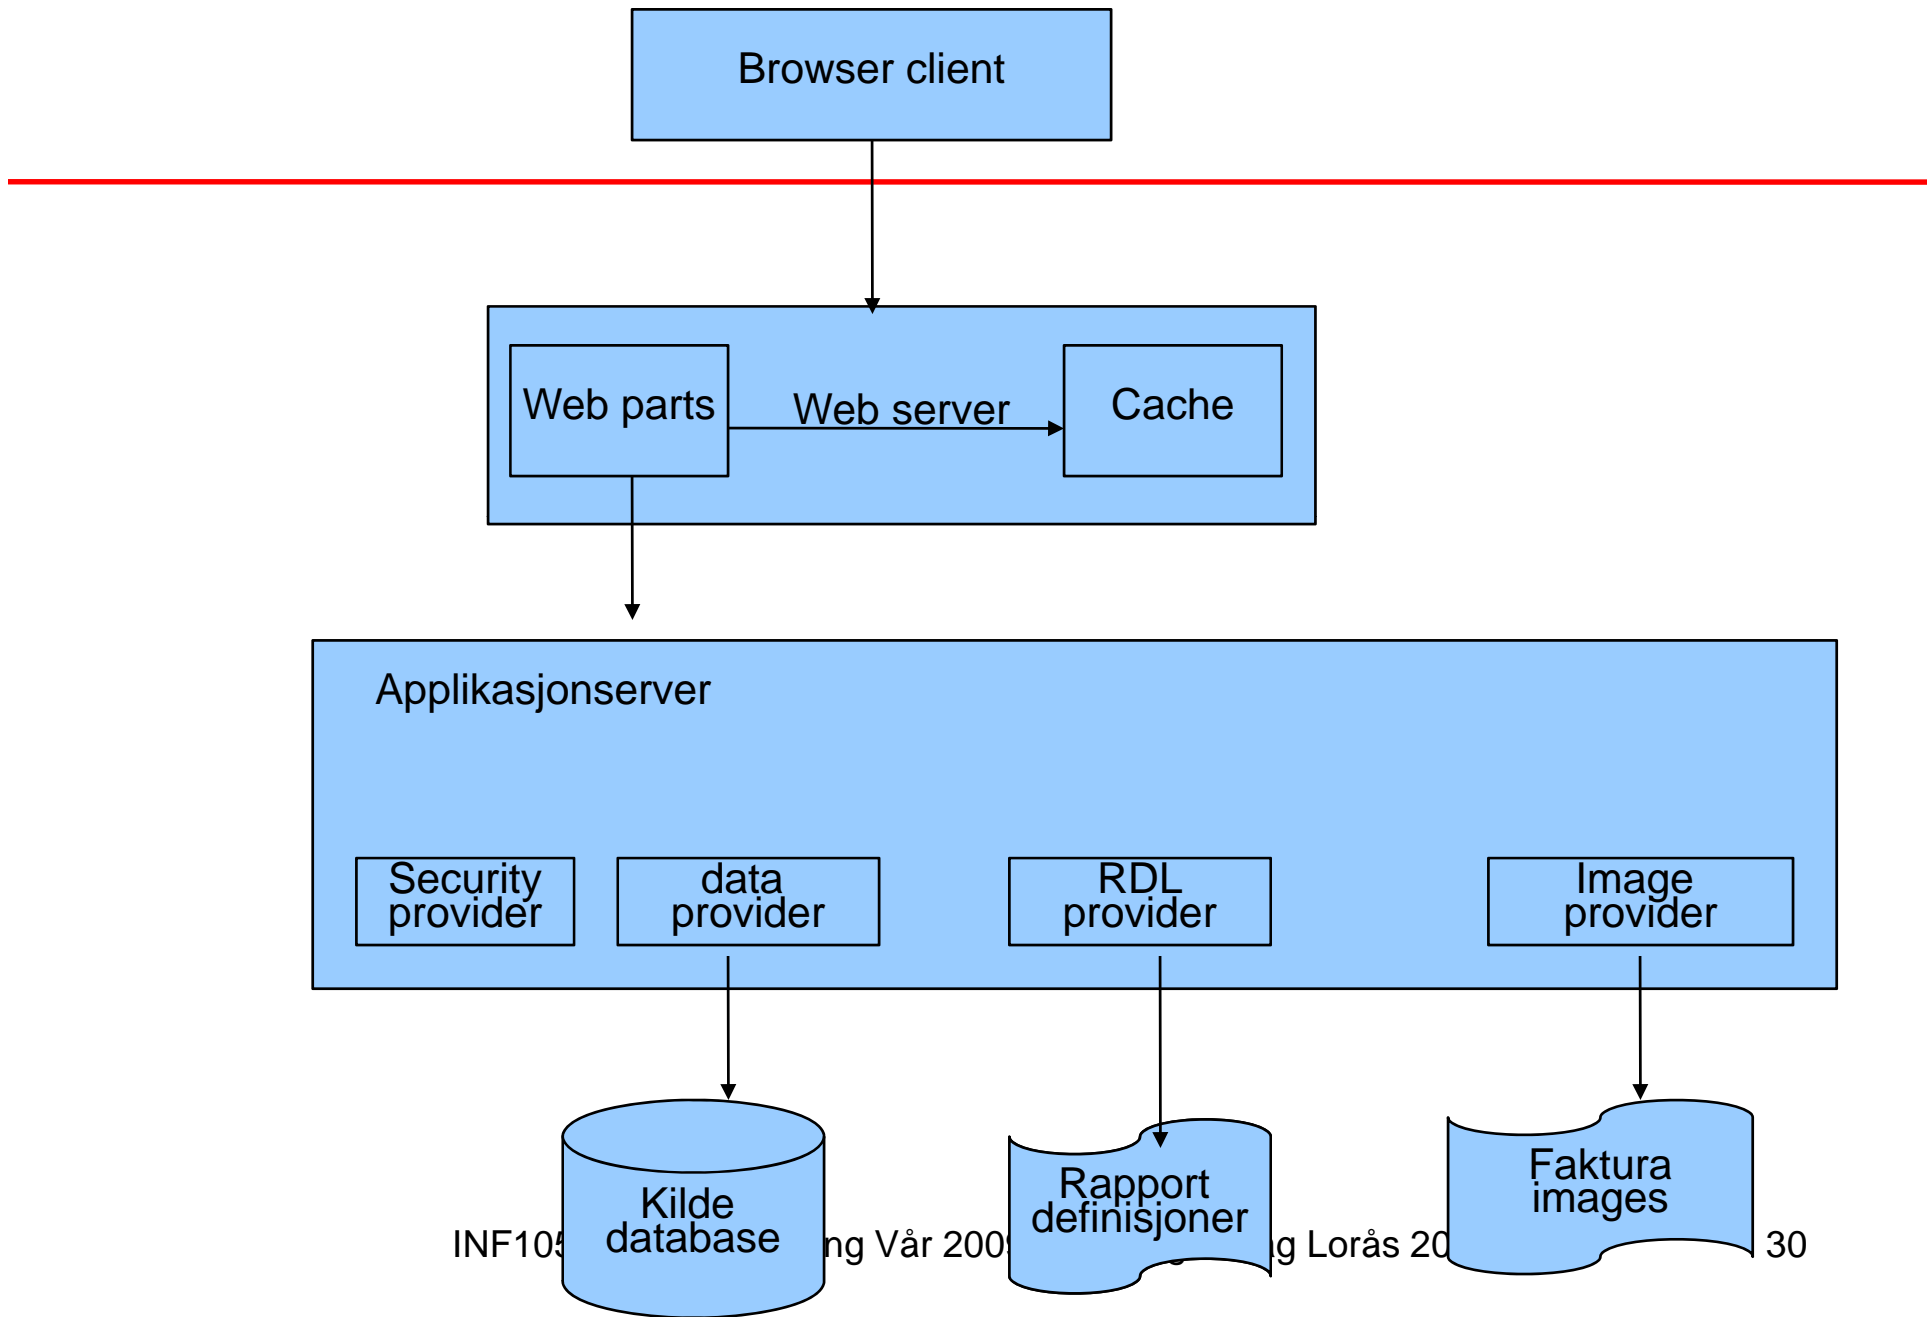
Browser client

Web parts

Web server

Cache

Applikasjonserver

Security provider

data provider

RDL provider

Image provider

Kilde database

Rapport definisjoner

Faktura images

INF105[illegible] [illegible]ng Vår 200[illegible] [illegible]g Lorås 20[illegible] 30